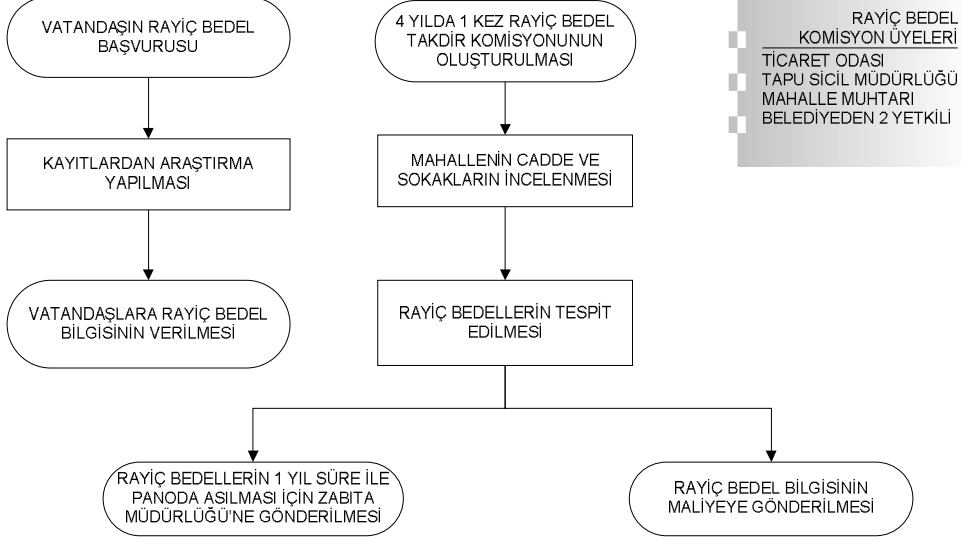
VATANDAŞIN RAYİÇ BEDEL BAŞVURUSU

KAYITLARDAN ARAŞTIRMA YAPILMASI

VATANDAŞLARA RAYİÇ BEDEL BİLGİSİNİN VERİLMESİ

4 YILDA 1 KEZ RAYİÇ BEDEL TAKDİR KOMİSYONUNUN OLUŞTURULMASI

MAHALLENİN CADDE VE SOKAKLARIN İNCELENMESİ

RAYİÇ BEDELLERİN TESPİT EDİLMESİ

RAYİÇ BEDEL KOMİSYON ÜYELERİ
TİCARET ODASI
TAPU SİCİL MÜDÜRLÜĞÜ
MAHALLE MUHTARI
BELEDİYEDEN 2 YETKİLİ

RAYİÇ BEDELLERİN 1 YIL SÜRE İLE PANODA ASILMASI İÇİN ZABITA MÜDÜRLÜĞÜ'NE GÖNDERİLMESİ

RAYİÇ BEDEL BİLGİSİNİN MALİYEYE GÖNDERİLMESİ